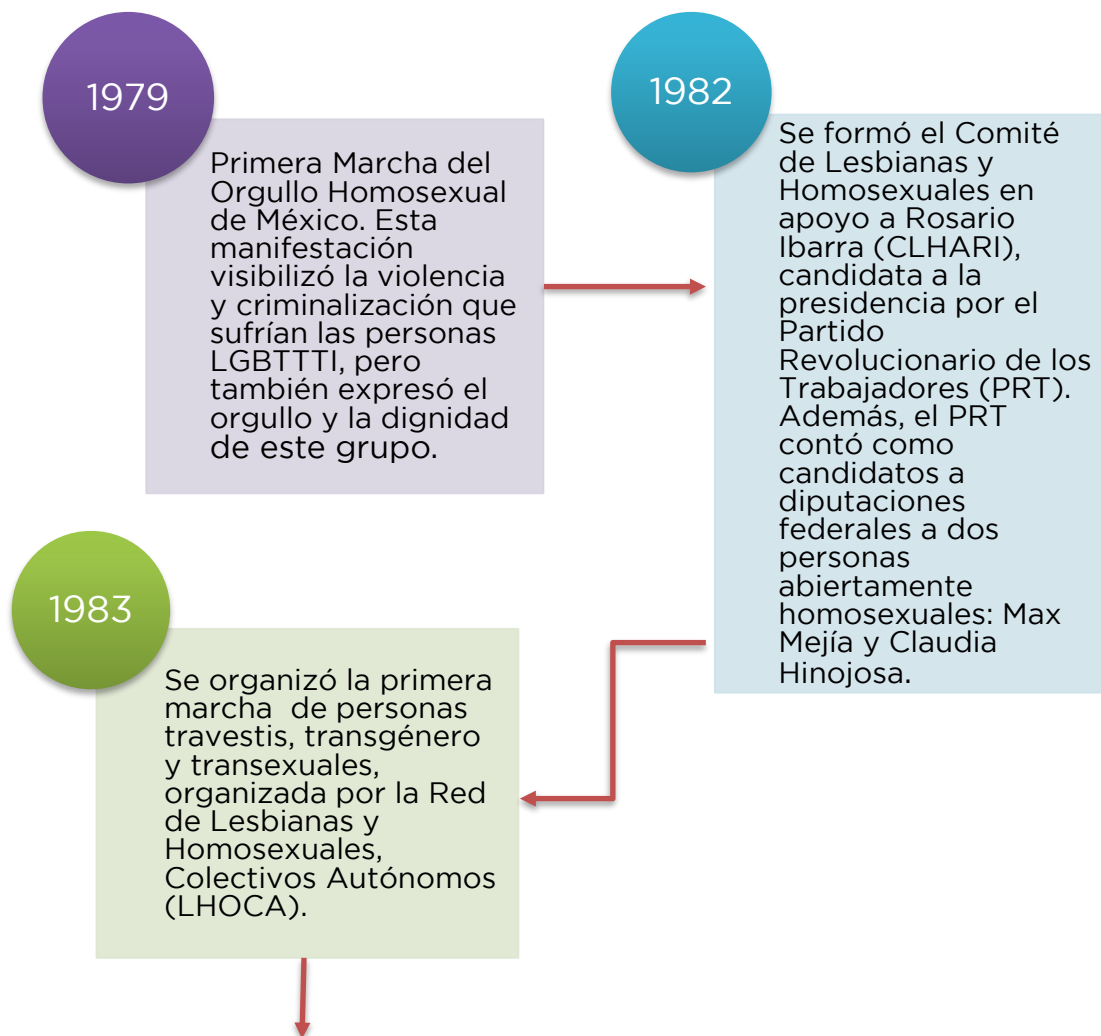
1979

Primera Marcha del Orgullo Homosexual de México. Esta manifestación visibilizó la violencia y criminalización que sufrían las personas LGBTTTI, pero también expresó el orgullo y la dignidad de este grupo.

1982

Se formó el Comité de Lesbianas y Homosexuales en apoyo a Rosario Ibarra (CLHARI), candidata a la presidencia por el Partido Revolucionario de los Trabajadores (PRT). Además, el PRT contó como candidatos a diputaciones federales a dos personas abiertamente homosexuales: Max Mejía y Claudia Hinojosa.

1983

Se organizó la primera marcha de personas travestis, transgénero y transexuales, organizada por la Red de Lesbianas y Homosexuales, Colectivos Autónomos (LHOCA).